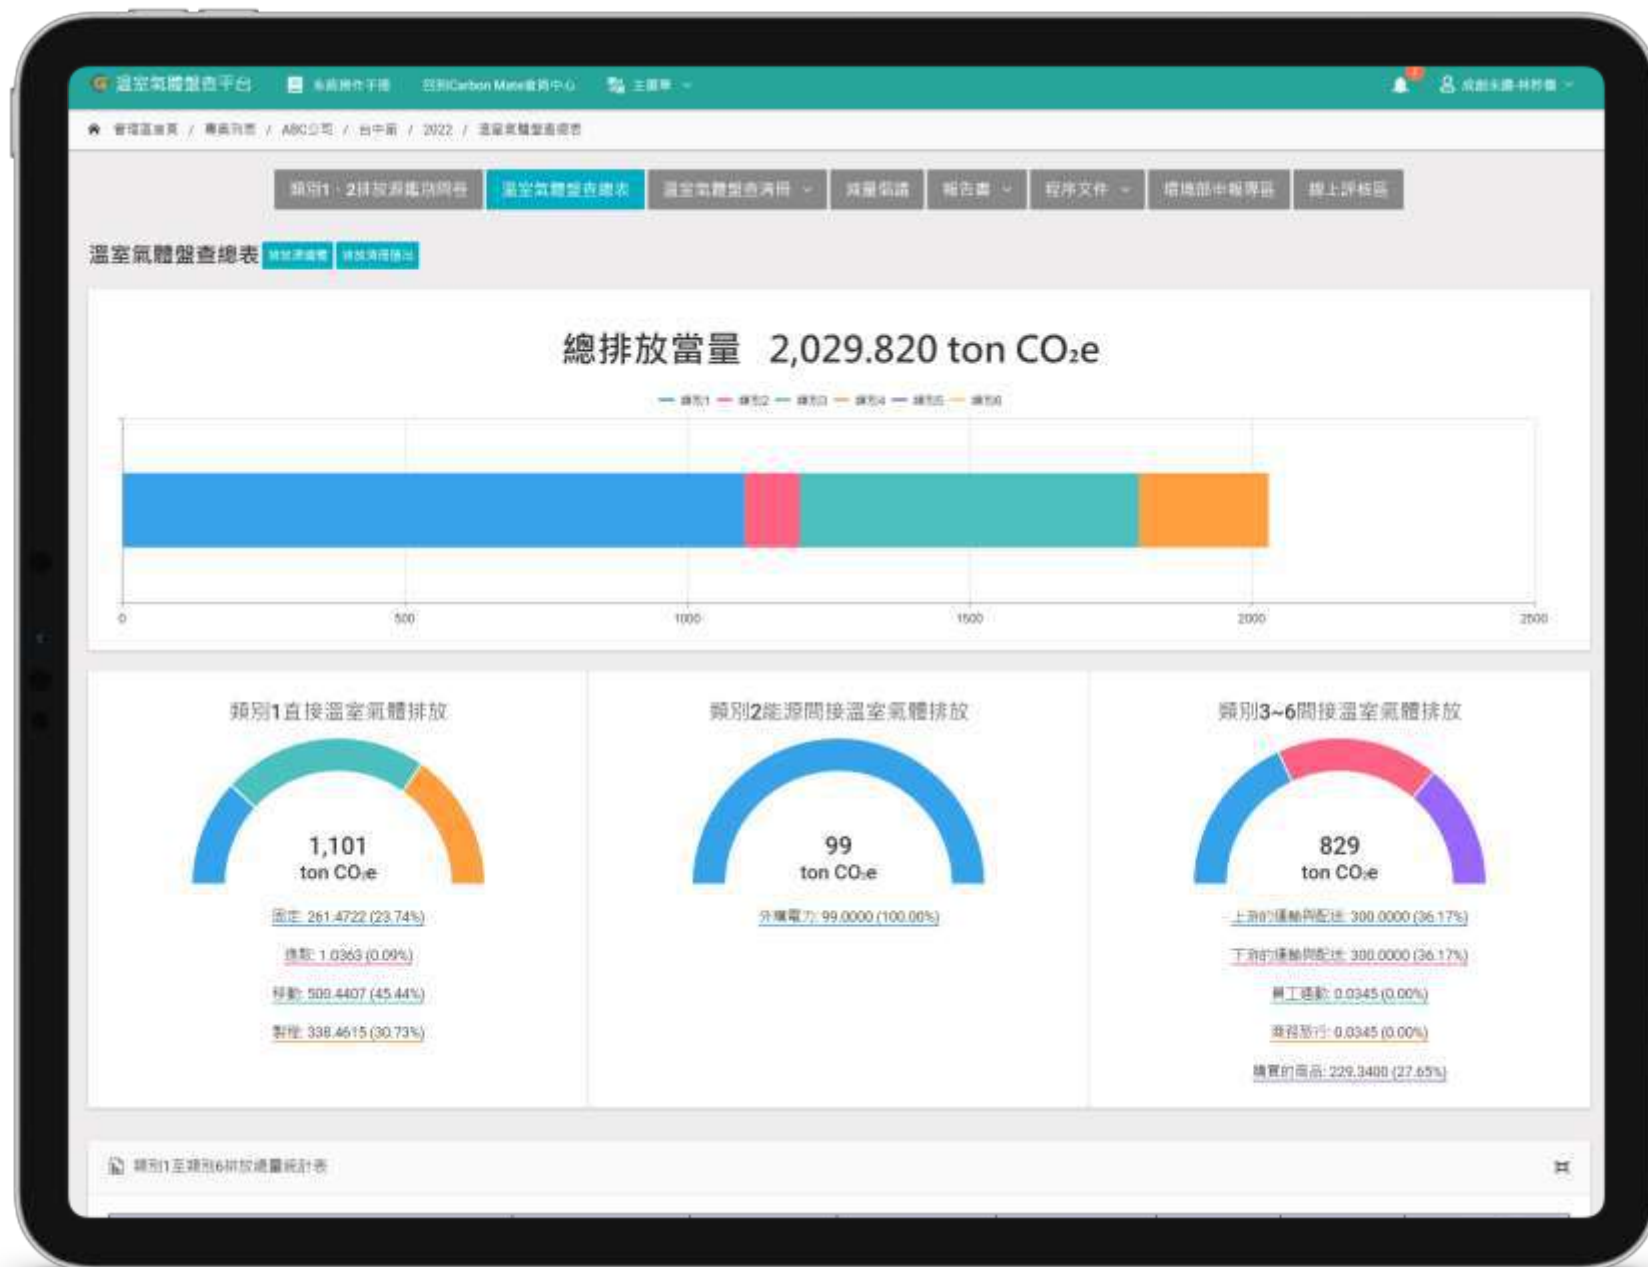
溫室氣體盤查平台 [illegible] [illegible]Carbon Mate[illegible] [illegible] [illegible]

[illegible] / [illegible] / ABC公司 / 台中廠 / 2022 / 溫室氣體盤查總表

類別1、2排放源鑑別清冊 溫室氣體盤查總表 溫室氣體盤查清冊 減量倡議 報告書 程序文件 環境部申報專區 線上評核區

溫室氣體盤查總表 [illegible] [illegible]

總排放當量 2,029.820 ton $CO_2e$

類別1 類別2 類別3 類別4 類別5 類別6

0 500 1000 1500 2000 2500

類別1直接溫室氣體排放

1,101
ton $CO_2e$

固定: 261.4722 (23.74%)
逸散: 1.0363 (0.09%)
移動: 500.4407 (45.44%)
製程: 338.4615 (30.73%)

類別2能源間接溫室氣體排放

99
ton $CO_2e$

外購電力: 99.0000 (100.00%)

類別3~6間接溫室氣體排放

829
ton $CO_2e$

上游的運輸與配送: 300.0000 (36.17%)
下游的運輸與配送: 300.0000 (36.17%)
員工通勤: 0.0345 (0.00%)
商務旅行: 0.0345 (0.00%)
購買的商品: 229.3400 (27.65%)

類別1至類別6排放總量統計表